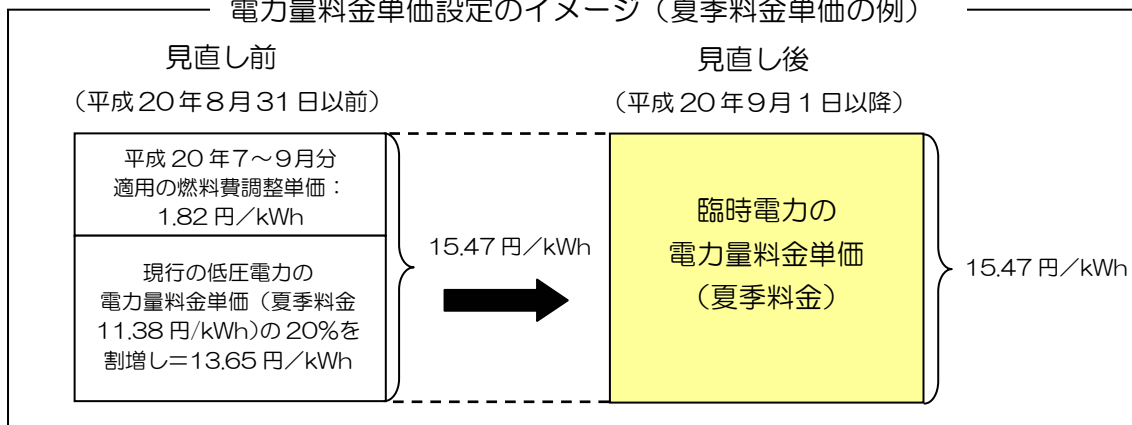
電力量料金単価設定のイメージ（夏季料金単価の例）

見直し前
（平成２０年８月３１日以前）

平成２０年７～９月分
適用の燃料費調整単価：
1.82 円／kWh

現行の低圧電力の
電力量料金単価（夏季料金
11.38 円/kWh）の 20%を
割増し＝13.65 円／kWh

15.47 円／kWh

見直し後
（平成２０年９月１日以降）

臨時電力の
電力量料金単価
（夏季料金）

15.47 円／kWh